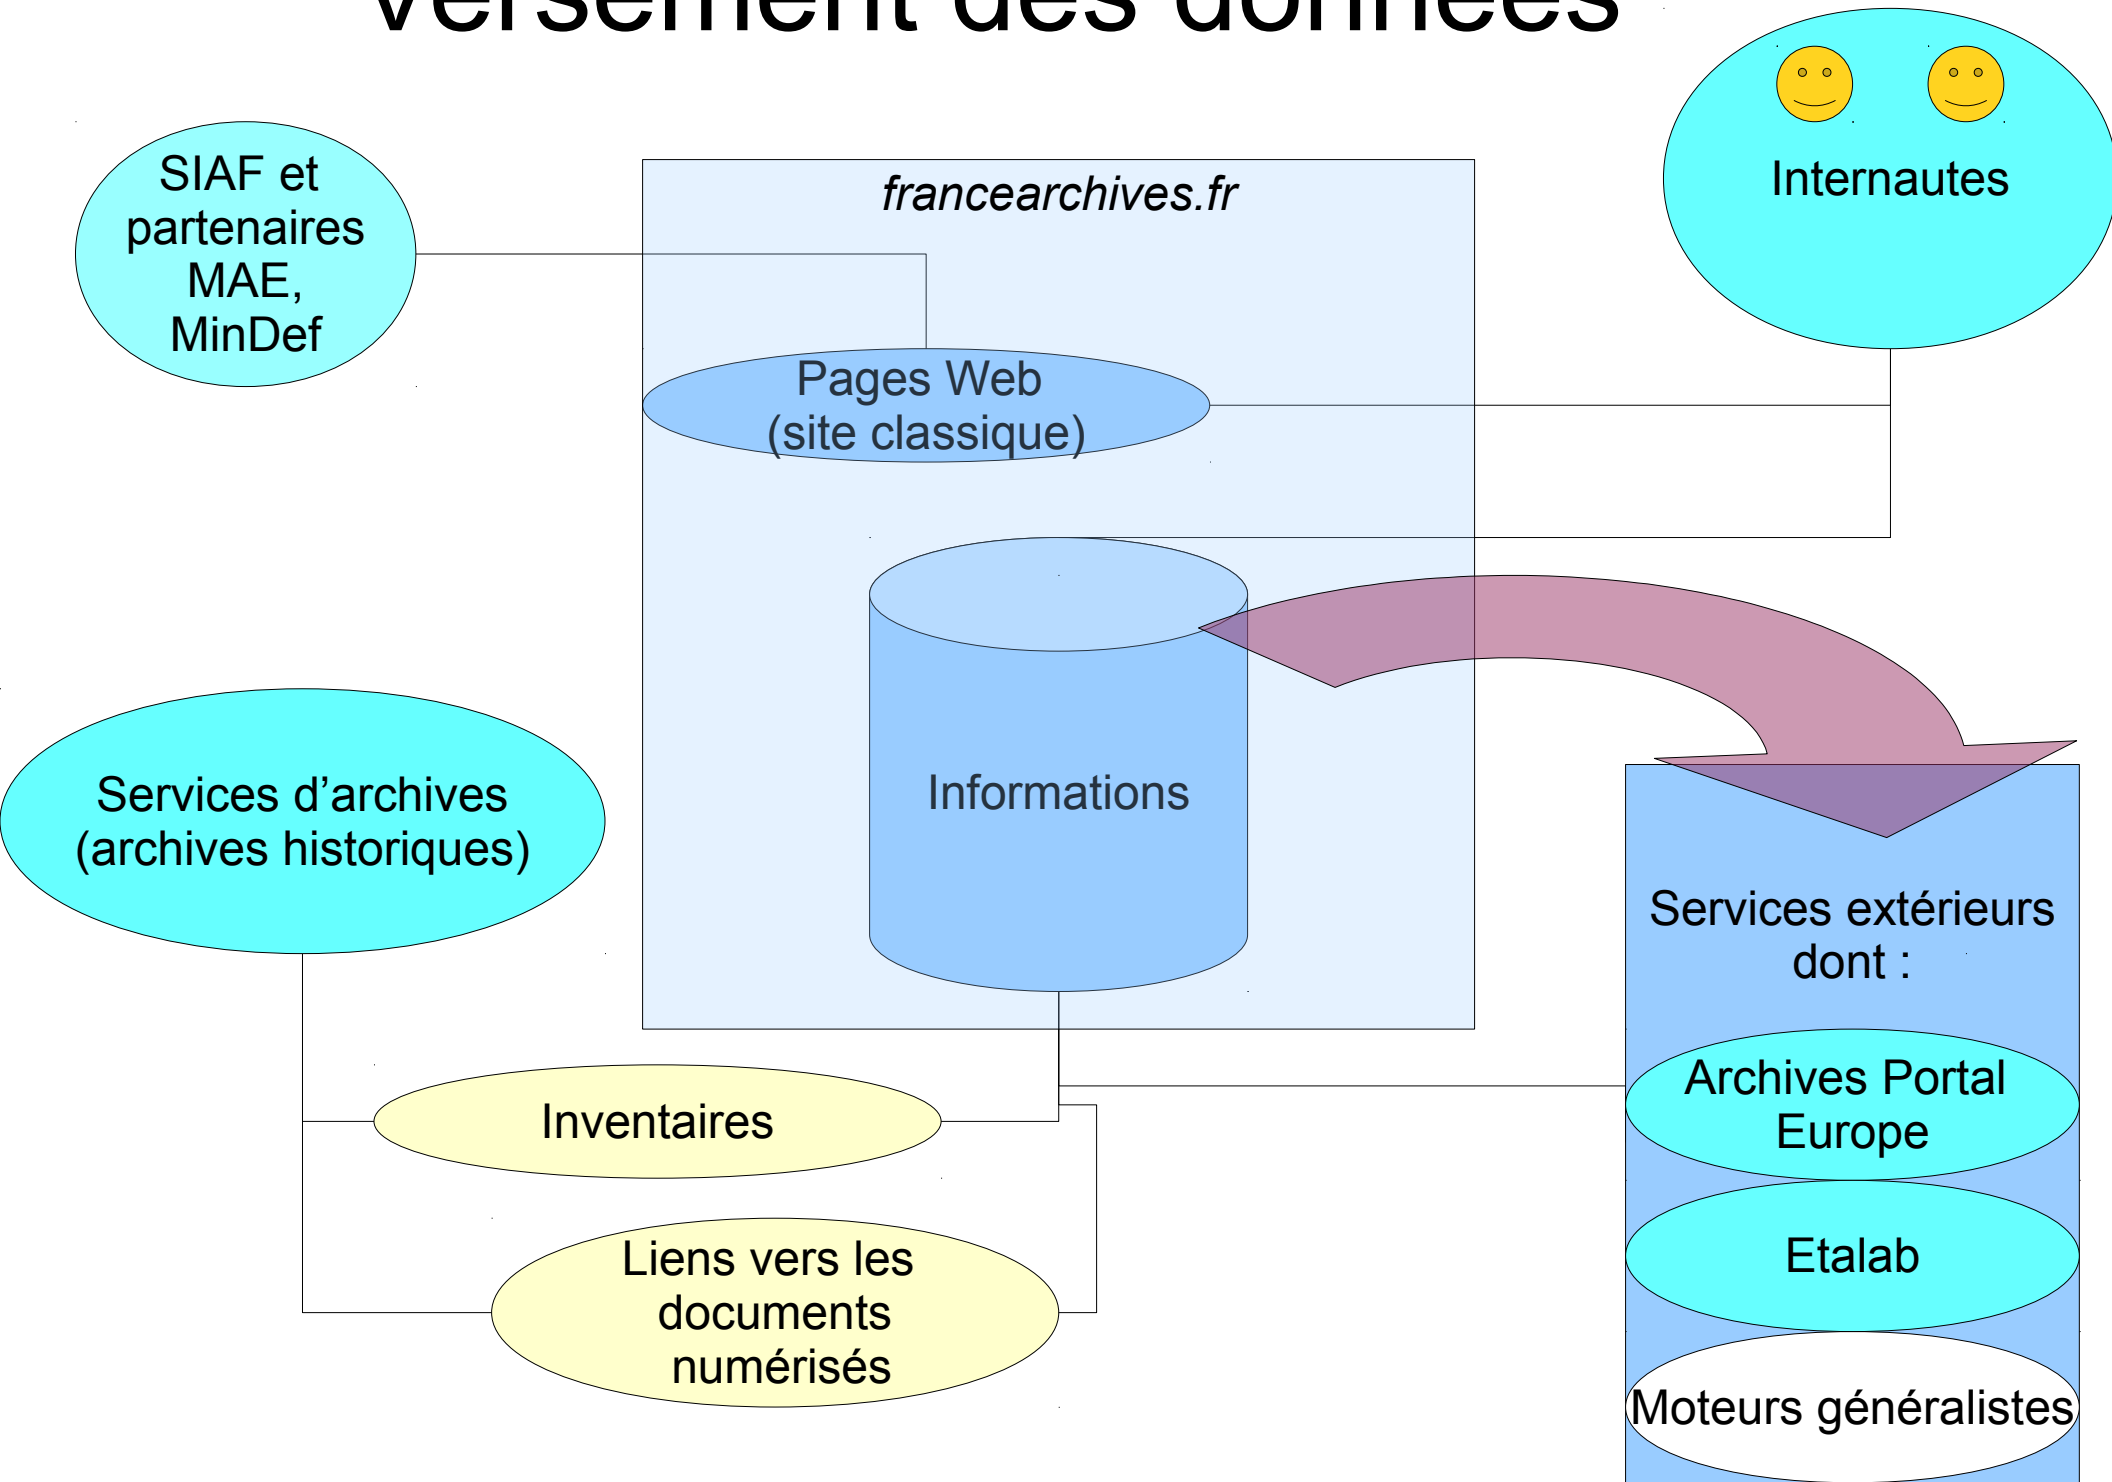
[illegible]

SIAF et partenaires MAE, MinDef

francearchives.fr

Internautes

Pages Web (site classique)

Informations

Services d'archives (archives historiques)

Services extérieurs dont :

Archives Portal Europe

Etalab

Moteurs généralistes

Inventaires

Liens vers les documents numérisés